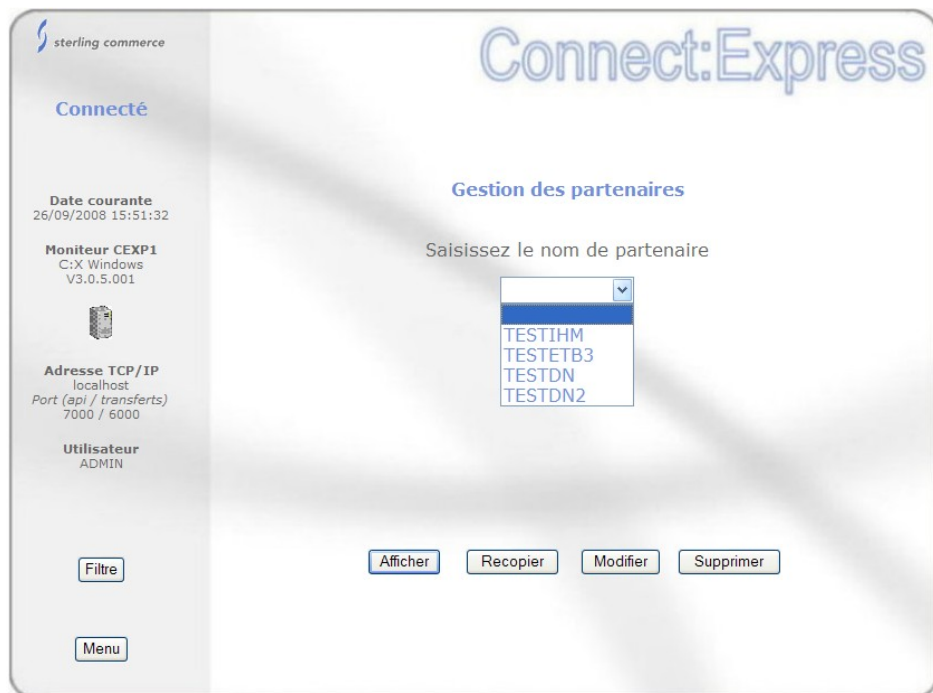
sterling commerce

Connect:Express

Connecté

Date courante
26/09/2008 15:51:32

Moniteur CEXP1
C:X Windows
V3.0.5.001

Adresse TCP/IP
localhost
Port (api / transferts)
7000 / 6000

Utilisateur
ADMIN

Filtre

Menu

Gestion des partenaires

Saisissez le nom de partenaire

TESTIHM
TESTETB3
TESTDN
TESTDN2

Afficher
Recopier
Modifier
Supprimer